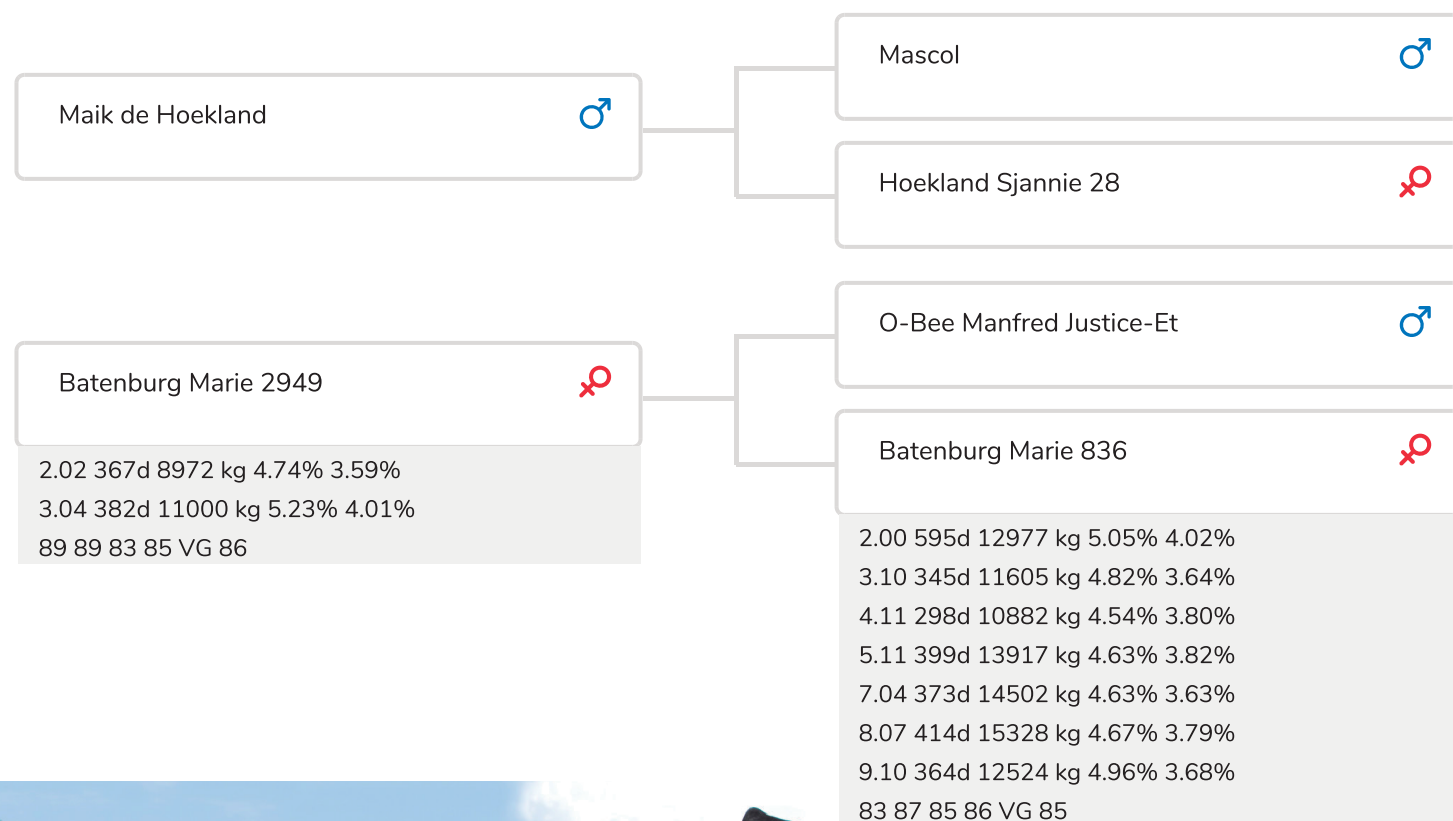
Maik de Hoekland ♂

Mascol ♂

Hoekland Sjannie 28 ♀

Batenburg Marie 2949 ♀

2.02 367d 8972 kg 4.74% 3.59%
3.04 382d 11000 kg 5.23% 4.01%
89 89 83 85 VG 86

O-Bee Manfred Justice-Et ♂

Batenburg Marie 836 ♀

2.00 595d 12977 kg 5.05% 4.02%
3.10 345d 11605 kg 4.82% 3.64%
4.11 298d 10882 kg 4.54% 3.80%
5.11 399d 13917 kg 4.63% 3.82%
7.04 373d 14502 kg 4.63% 3.63%
8.07 414d 15328 kg 4.67% 3.79%
9.10 364d 12524 kg 4.96% 3.68%
83 87 85 86 VG 85